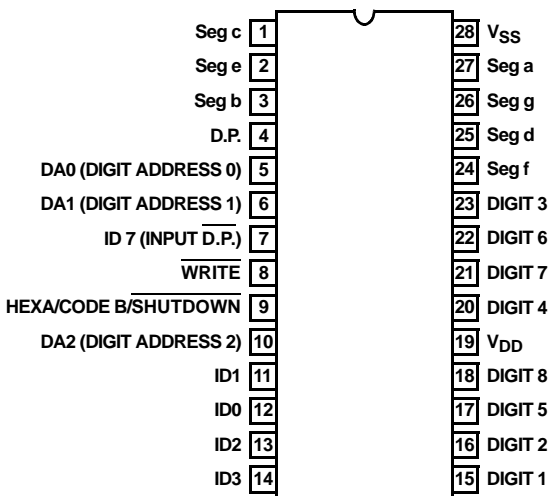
Seg c 1
Seg e 2
Seg b 3
D.P. 4
DA0 (DIGIT ADDRESS 0) 5
DA1 (DIGIT ADDRESS 1) 6
ID 7 (INPUT $\overline{\text{D.P.}}$) 7
$\overline{\text{WRITE}}$ 8
HEXA/CODE B/$\overline{\text{SHUTDOWN}}$ 9
DA2 (DIGIT ADDRESS 2) 10
ID1 11
ID0 12
ID2 13
ID3 14

28 $V_{SS}$
27 Seg a
26 Seg g
25 Seg d
24 Seg f
23 DIGIT 3
22 DIGIT 6
21 DIGIT 7
20 DIGIT 4
19 $V_{DD}$
18 DIGIT 8
17 DIGIT 5
16 DIGIT 2
15 DIGIT 1